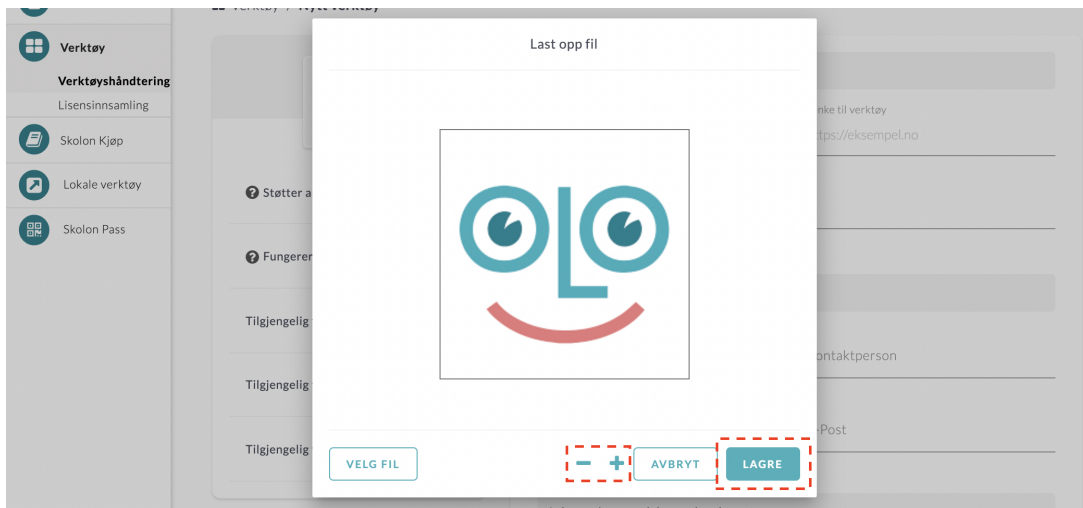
Verktøy / Nytt verktøy

Verktøy

Verktøyshåndtering

Lisensinnsamling

Skolon Kjøp

Lokale verktøy

Skolon Pass

Støtter a

Fungerer

Tilgjengelig

Tilgjengelig

Tilgjengelig

nke til verktøy

https://eksempel.no

ontaktperson

-Post

Last opp fil

VELG FIL

−

+

AVBRYT

LAGRE